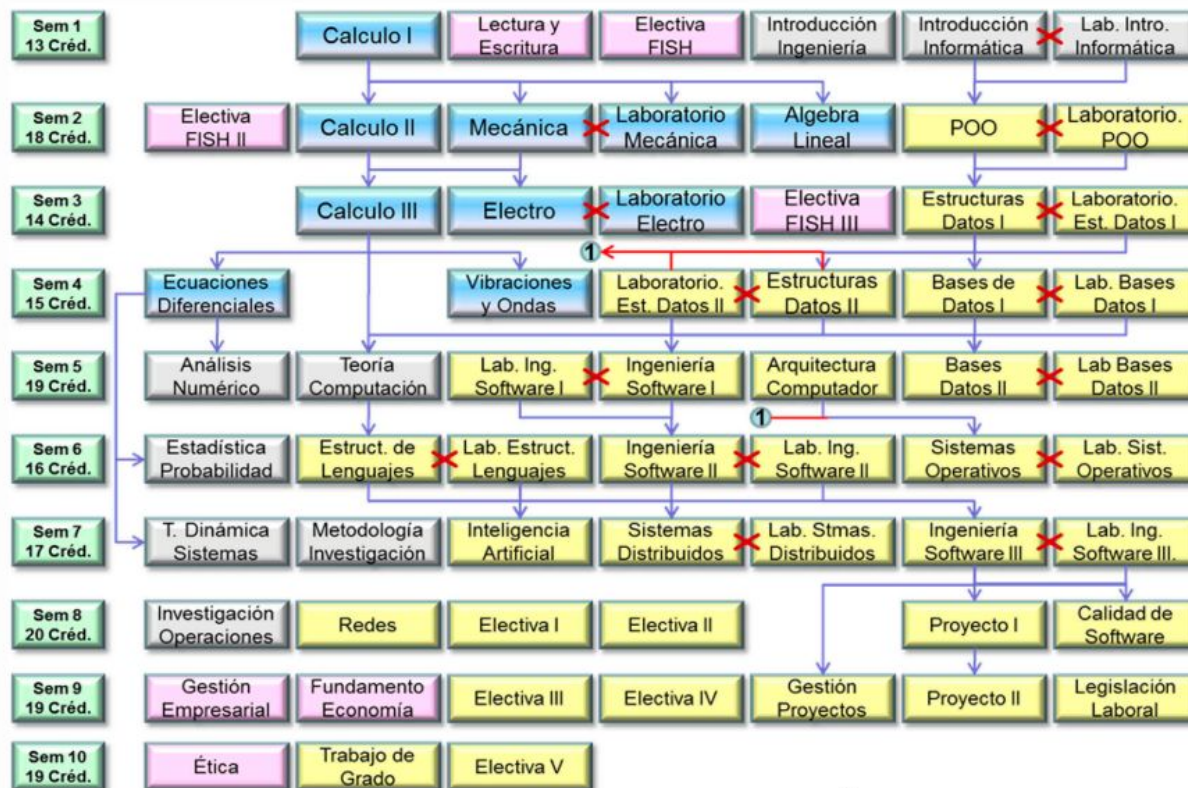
Sem 1
13 Créd.

Calculo I

Lectura y Escritura

Electiva FISH

Introducción Ingeniería

Introducción Informática

Lab. Intro. Informática

Sem 2
18 Créd.

Electiva FISH II

Calculo II

Mecánica

Laboratorio Mecánica

Algebra Lineal

POO

Laboratorio. POO

Sem 3
14 Créd.

Calculo III

Electro

Laboratorio Electro

Electiva FISH III

Estructuras Datos I

Laboratorio. Est. Datos I

1

Sem 4
15 Créd.

Ecuaciones Diferenciales

Vibraciones y Ondas

Laboratorio. Est. Datos II

Estructuras Datos II

Bases de Datos I

Lab. Bases Datos I

Sem 5
19 Créd.

Análisis Numérico

Teoría Computación

Lab. Ing. Software I

Ingeniería Software I

Arquitectura Computador

Bases Datos II

Lab Bases Datos II

1

Sem 6
16 Créd.

Estadística Probabilidad

Estruct. de Lenguajes

Lab. Estruct. Lenguajes

Ingeniería Software II

Lab. Ing. Software II

Sistemas Operativos

Lab. Sist. Operativos

Sem 7
17 Créd.

T. Dinámica Sistemas

Metodología Investigación

Inteligencia Artificial

Sistemas Distribuidos

Lab. Stmas. Distribuidos

Ingeniería Software III

Lab. Ing. Software III.

Sem 8
20 Créd.

Investigación Operaciones

Redes

Electiva I

Electiva II

Proyecto I

Calidad de Software

Sem 9
19 Créd.

Gestión Empresarial

Fundamento Economía

Electiva III

Electiva IV

Gestión Proyectos

Proyecto II

Legislación Laboral

Sem 10
19 Créd.

Ética

Trabajo de Grado

Electiva V